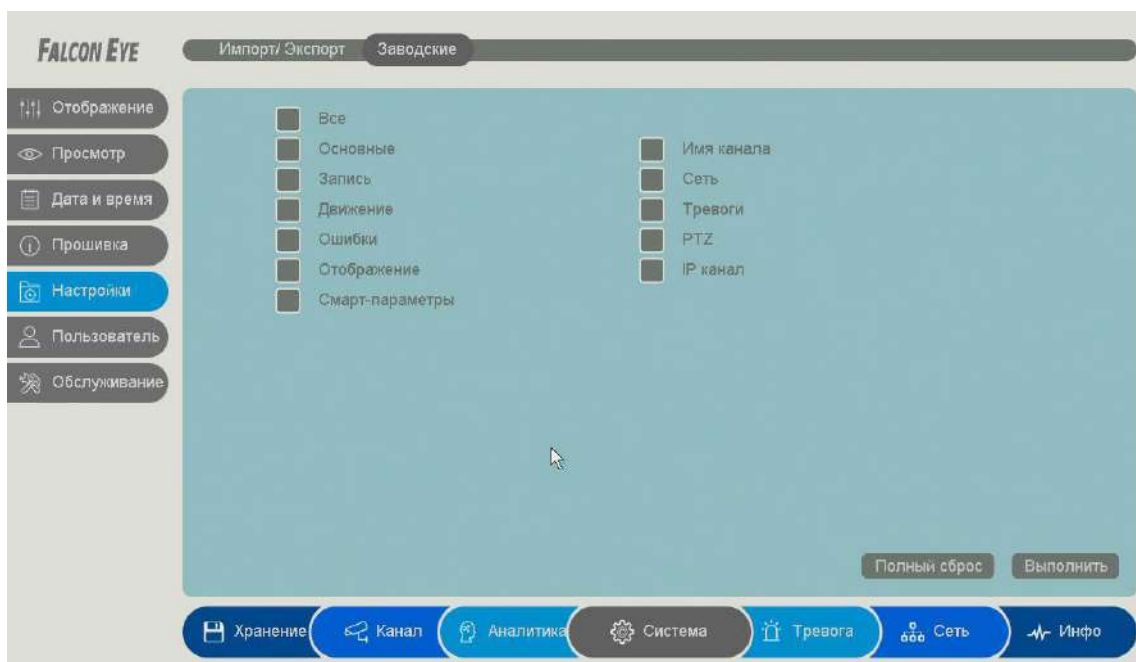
FALCON EYE

Импорт/ Экспорт
Заводские

Отображение
Просмотр
Дата и время
Прошивка
Настройки
Пользователь
Обслуживание

Все
Основные
Запись
Движение
Ошибки
Отображение
Смарт-параметры

Имя канала
Сеть
Тревоги
PTZ
IP канал

Полный сброс
Выполнить

Хранение
Канал
Аналитика
Система
Тревога
Сеть
Инфо